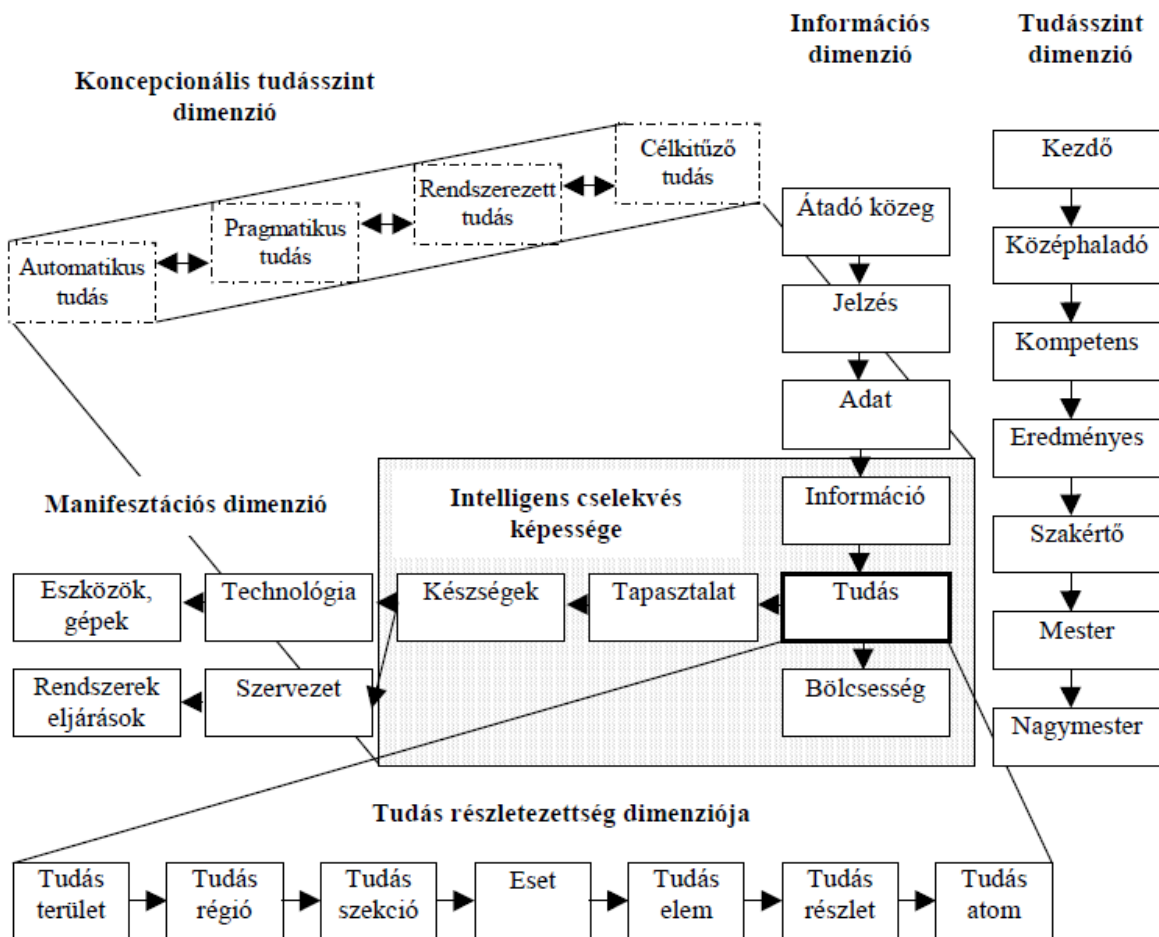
Információs dimenzió

Tudásszint dimenzió

Koncepcionális tudásszint dimenzió

Automatikus tudás

Pragmatikus tudás

Rendszerezett tudás

Célkitűző tudás

Átadó közeg

Jelzés

Adat

Információ

Tudás

Bölcsesség

Kezdő

Középhaladó

Kompetens

Eredményes

Szakértő

Mester

Nagymester

Manifesztációs dimenzió

Intelligens cselekvés képessége

Eszközök, gépek

Technológia

Készségek

Tapasztalat

Rendszerek eljárások

Szervezet

Tudás részletezettség dimenziója

Tudás terület

Tudás régió

Tudás szekció

Eset

Tudás elem

Tudás részlet

Tudás atom